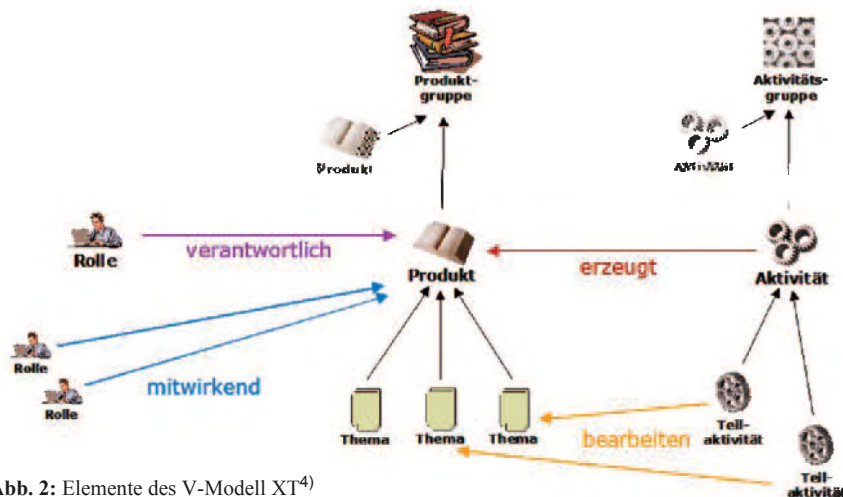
Produktgruppe

Aktivitätsgruppe

Produkt

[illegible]

Rolle

verantwortlich

Produkt

erzeugt

Aktivität

Rolle

Rolle

mitwirkend

Thema

Thema

Thema

Teilaktivität

bearbeiten

Teilaktivität

Abb. 2: Elemente des V-Modell XT$^{4)}$